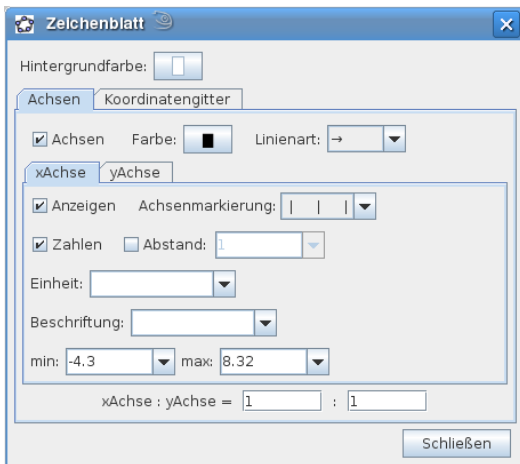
Zelchenblatt

Hintergrundfarbe:

Achsen | Koordinatengitter

Achsen Farbe: Linienart: →

xAchse | yAchse

Anzeigen Achsenmarkierung: | | |

Zahlen Abstand: 1

Einheit:

Beschriftung:

min: -4.3 max: 8.32

xAchse : yAchse = 1 : 1

Schließen